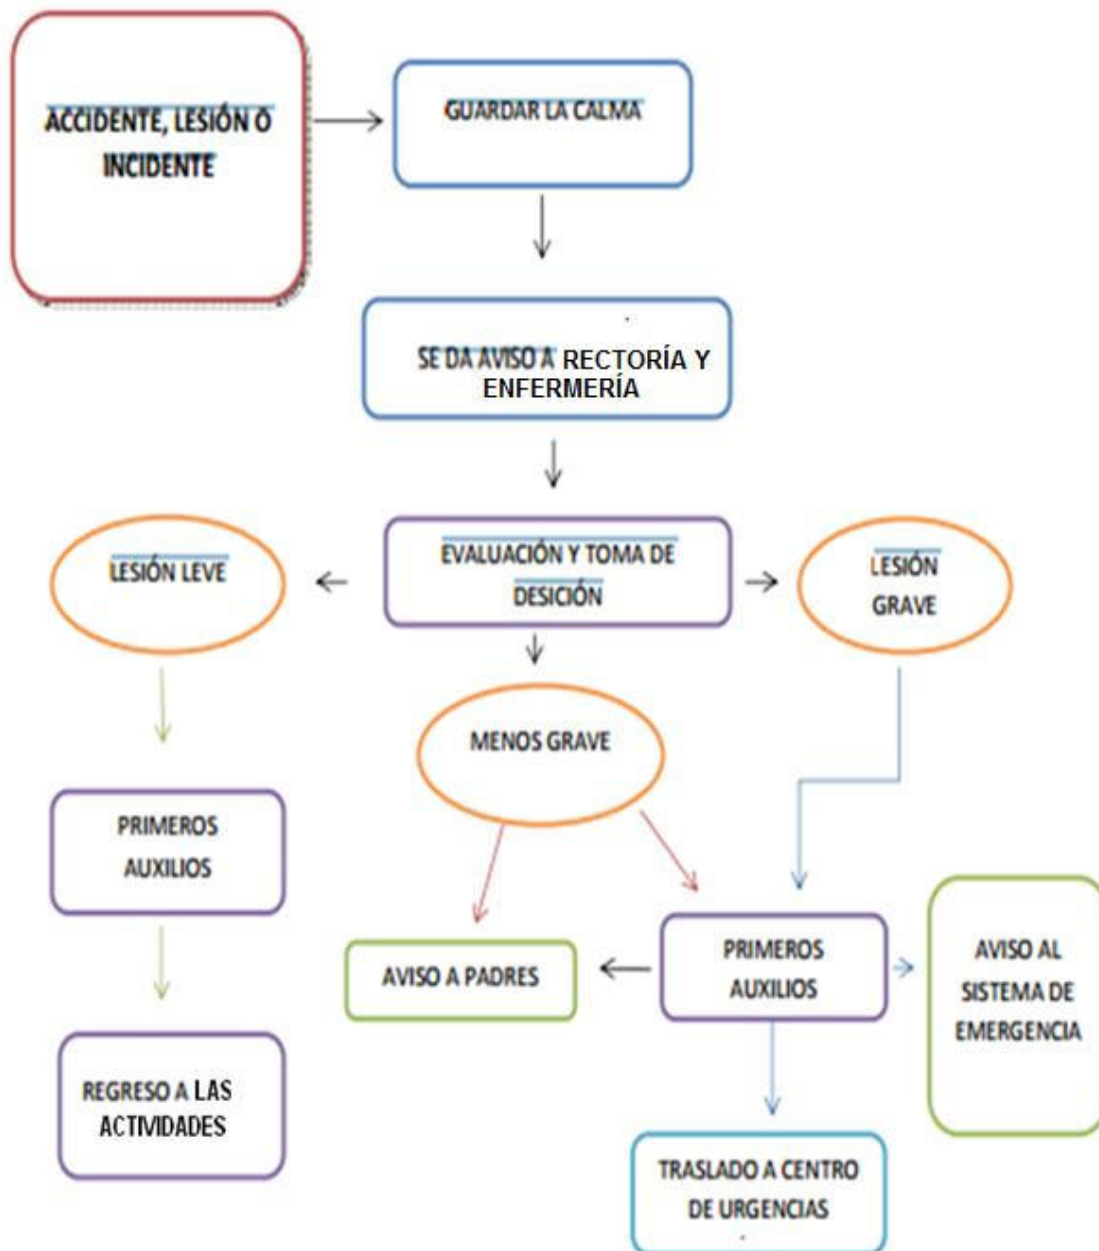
ACCIDENTE, LESIÓN O INCIDENTE

GUARDAR LA CALMA

SE DA AVISO A RECTORÍA Y ENFERMERÍA

EVALUACIÓN Y TOMA DE DESICIÓN

LESIÓN LEVE

LESIÓN GRAVE

MENOS GRAVE

PRIMEROS AUXILIOS

REGRESO A LAS ACTIVIDADES

AVISO A PADRES

PRIMEROS AUXILIOS

AVISO AL SISTEMA DE EMERGENCIA

TRASLADO A CENTRO DE URGENCIAS